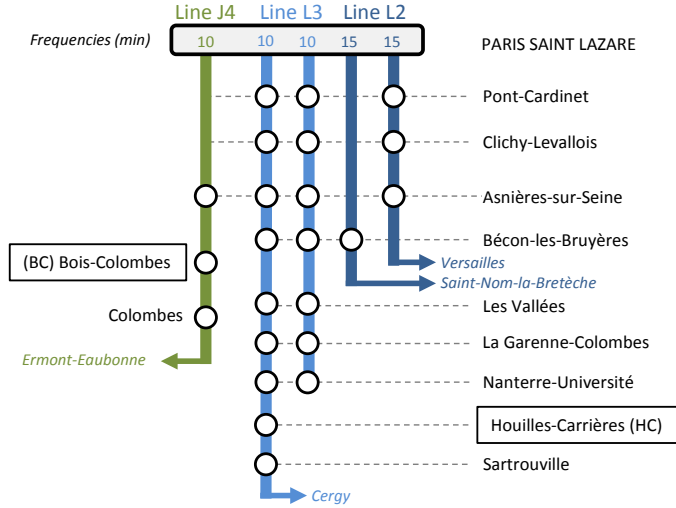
Line J4 Line L3 Line L2

Frequencies (min) 10 10 10 15 15 PARIS SAINT LAZARE

Pont-Cardinet

Clichy-Levallois

Asnières-sur-Seine

Bécon-les-Bruyères

(BC) Bois-Colombes

Versailles

Saint-Nom-la-Bretèche

Colombes

Les Vallées

La Garenne-Colombes

Ermont-Eaubonne

Nanterre-Université

Houilles-Carrières (HC)

Sartrouville

Cergy